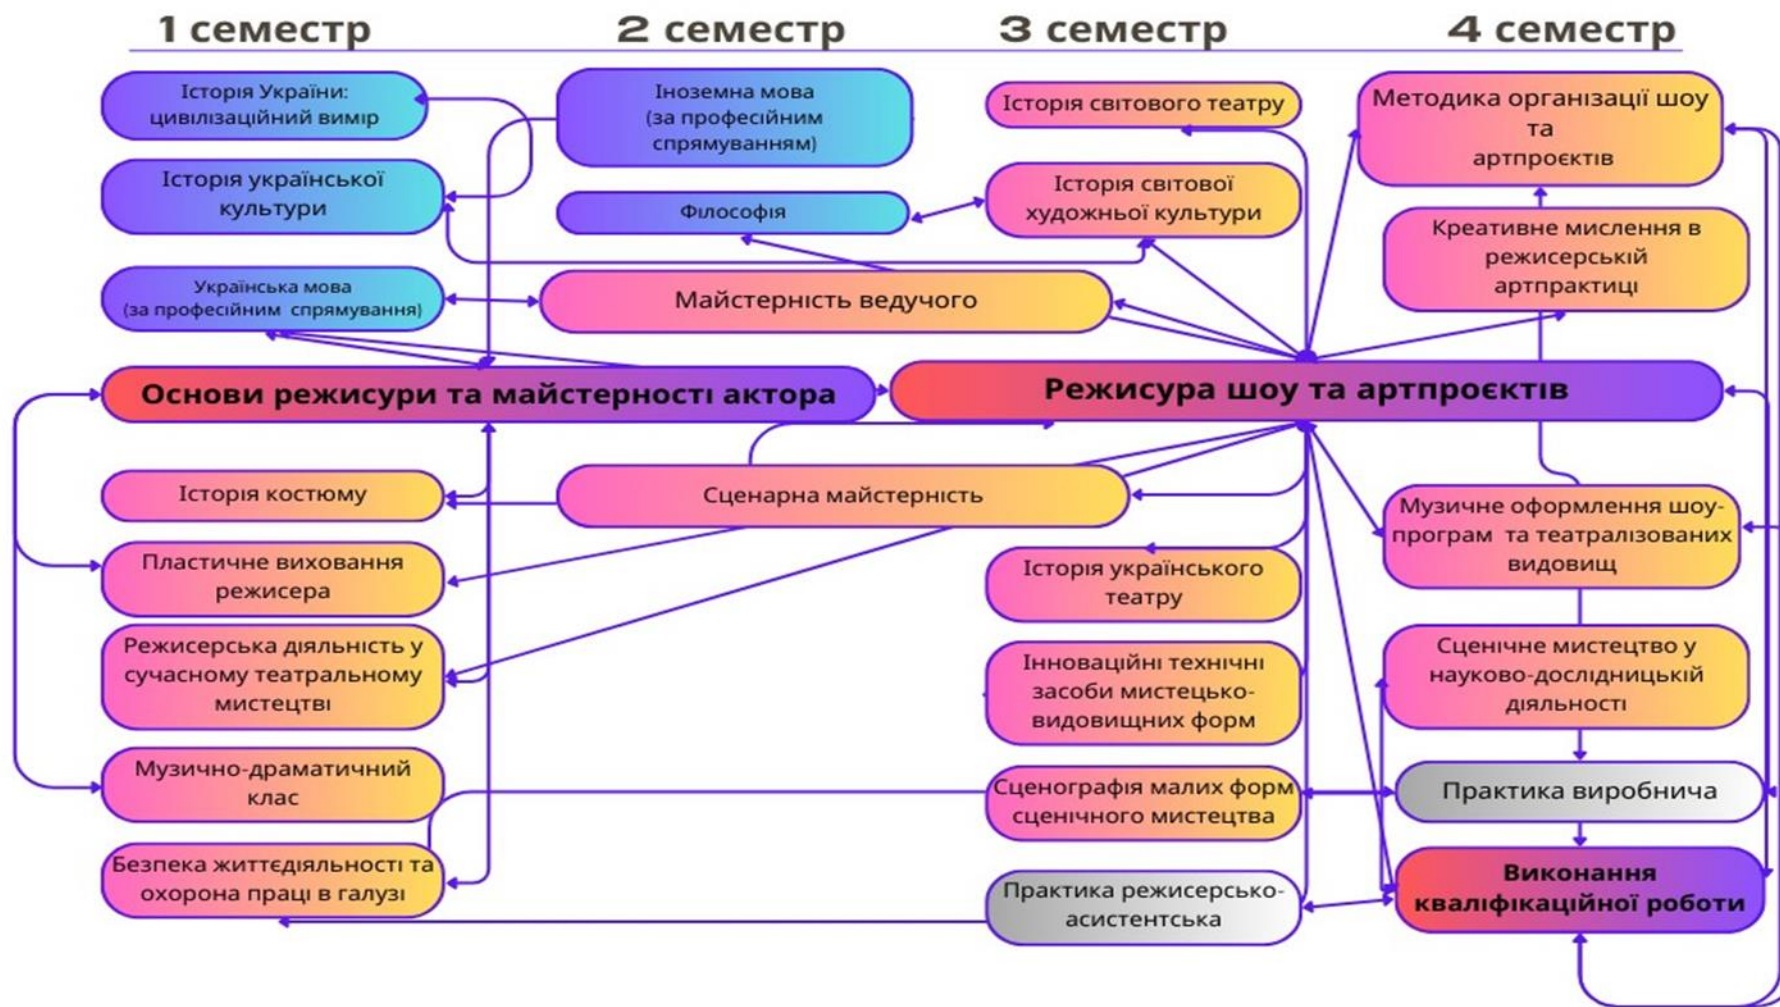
1 семестр

2 семестр

3 семестр

4 семестр

Історія України: цивілізаційний вимір

Історія української культури

Українська мова (за професійним спрямування)

Основи режисури та майстерності актора

Історія костюму

Пластичне виховання режисера

Режисерська діяльність у сучасному театральному мистецтві

Музично-драматичний клас

Безпека життєдіяльності та охорона праці в галузі

Іноземна мова (за професійним спрямуванням)

Філософія

Майстерність ведучого

Сценарна майстерність

Історія світового театру

Історія світової художньої культури

Режисура шоу та артпроєктів

Історія українського театру

Інноваційні технічні засоби мистецько-видовищних форм

Сценографія малих форм сценічного мистецтва

Практика режисерсько-асистентська

Методика організації шоу та артпроєктів

Креативне мислення в режисерській артпрактиці

Музичне оформлення шоу-програм та театралізованих видовищ

Сценічне мистецтво у науково-дослідницькій діяльності

Практика виробнича

Виконання кваліфікаційної роботи